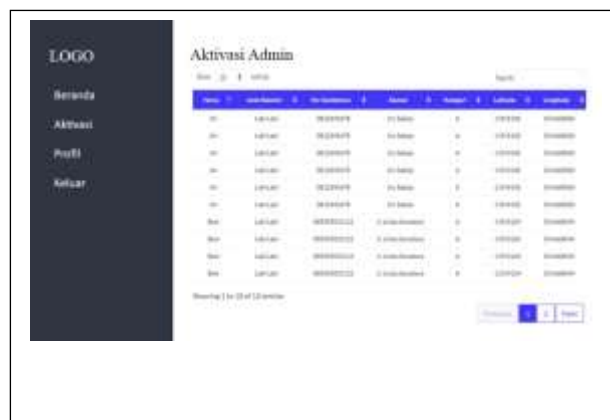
LOGO

Beranda

Aktivasi

Profil

Keluar

Aktivasi Admin

Show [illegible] entries

Search:

| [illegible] | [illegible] | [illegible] | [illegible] | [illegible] | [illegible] | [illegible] |
|---|---|---|---|---|---|---|
| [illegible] | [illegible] | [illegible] | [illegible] | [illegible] | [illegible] | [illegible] |
| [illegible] | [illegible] | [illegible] | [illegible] | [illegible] | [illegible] | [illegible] |
| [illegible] | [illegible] | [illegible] | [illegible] | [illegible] | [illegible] | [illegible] |
| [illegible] | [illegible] | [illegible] | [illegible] | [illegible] | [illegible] | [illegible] |
| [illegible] | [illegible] | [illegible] | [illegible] | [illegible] | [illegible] | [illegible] |
| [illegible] | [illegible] | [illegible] | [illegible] | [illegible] | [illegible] | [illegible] |
| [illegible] | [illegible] | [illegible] | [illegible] | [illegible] | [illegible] | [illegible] |
| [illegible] | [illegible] | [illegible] | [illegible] | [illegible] | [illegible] | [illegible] |
| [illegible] | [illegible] | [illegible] | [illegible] | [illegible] | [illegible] | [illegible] |
| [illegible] | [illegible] | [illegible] | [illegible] | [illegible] | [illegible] | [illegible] |

Showing 1 to 10 of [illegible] entries

Previous 1 2 Next